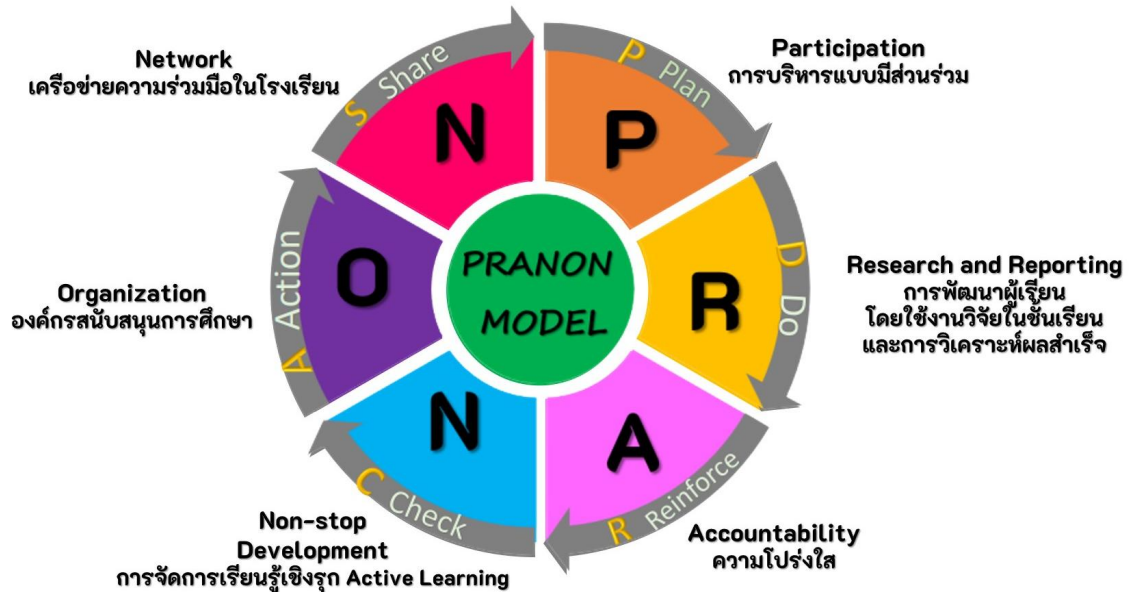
Network
เครือข่ายความร่วมมือในโรงเรียน

S Share

N

P

P Plan

Participation
การบริหารแบบมีส่วนร่วม

Organization
องค์กรสนับสนุนการศึกษา

A Action

O

PRANON MODEL

R

D Do

Research and Reporting
การพัฒนาผู้เรียน
โดยใช้งานวิจัยในชั้นเรียน
และการวิเคราะห์ผลสำเร็จ

N

A

C Check

R Reinforce

Non-stop Development
การจัดการเรียนรู้เชิงรุก Active Learning

Accountability
ความโปร่งใส